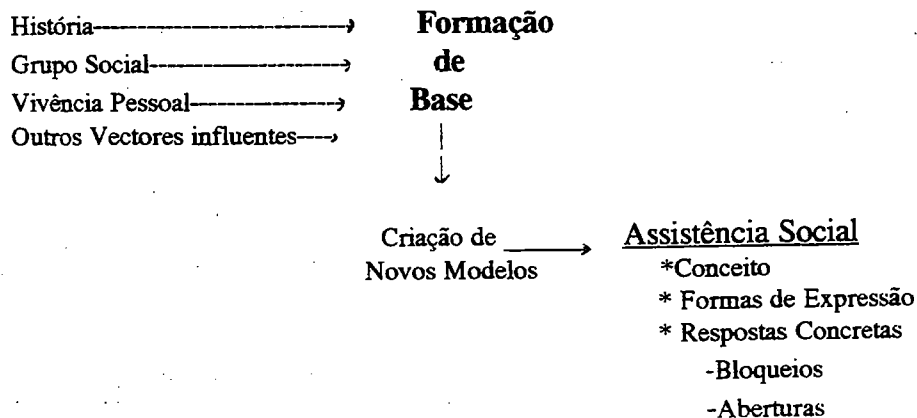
História

Grupo Social

Vivência Pessoal

Outros Vectores influentes

Formação de Base

Criação de Novos Modelos

Assistência Social

*Conceito

* Formas de Expressão

* Respostas Concretas

-Bloqueios

-Aberturas